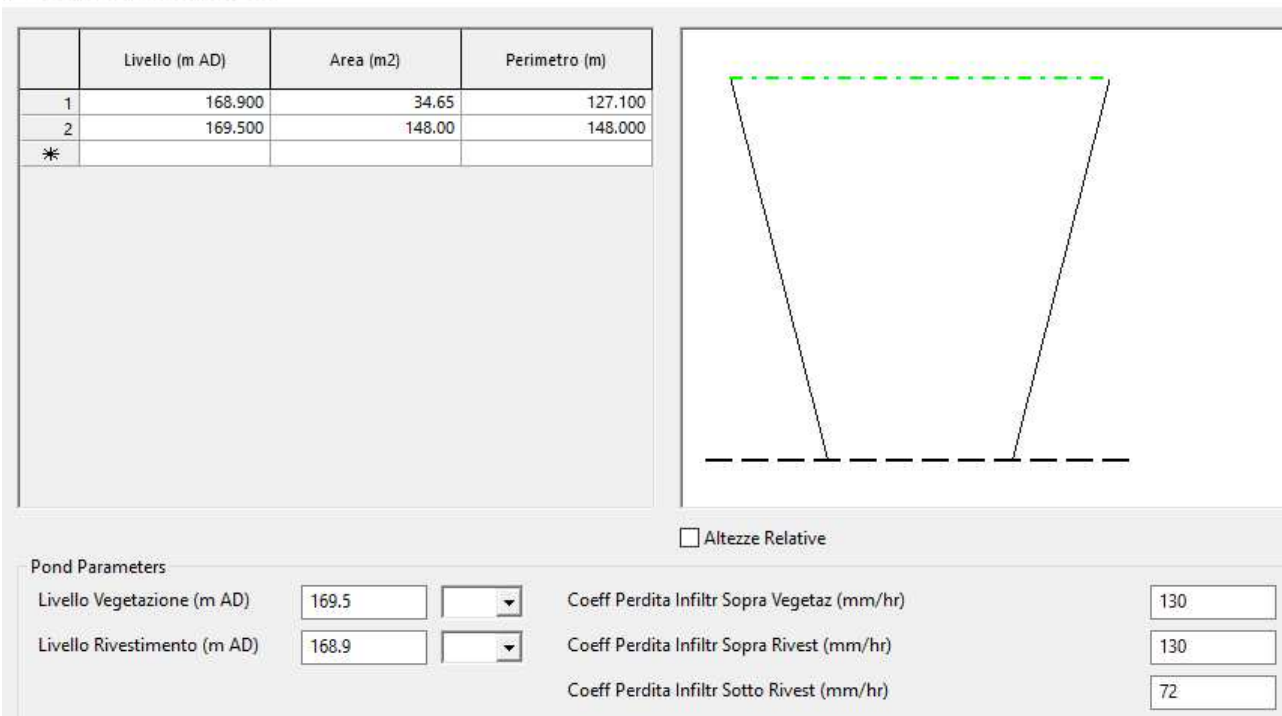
| | Livello (m AD) | Area (m2) | Perimetro (m) |
|---|---|---|---|
| 1 | 168.900 | 34.65 | 127.100 |
| 2 | 169.500 | 148.00 | 148.000 |
| * | | | |

Altezze Relative

Pond Parameters

Livello Vegetazione (m AD) 169.5

Livello Rivestimento (m AD) 168.9

Coeff Perdita Infiltr Sopra Vegetaz (mm/hr) 130

Coeff Perdita Infiltr Sopra Rivest (mm/hr) 130

Coeff Perdita Infiltr Sotto Rivest (mm/hr) 72